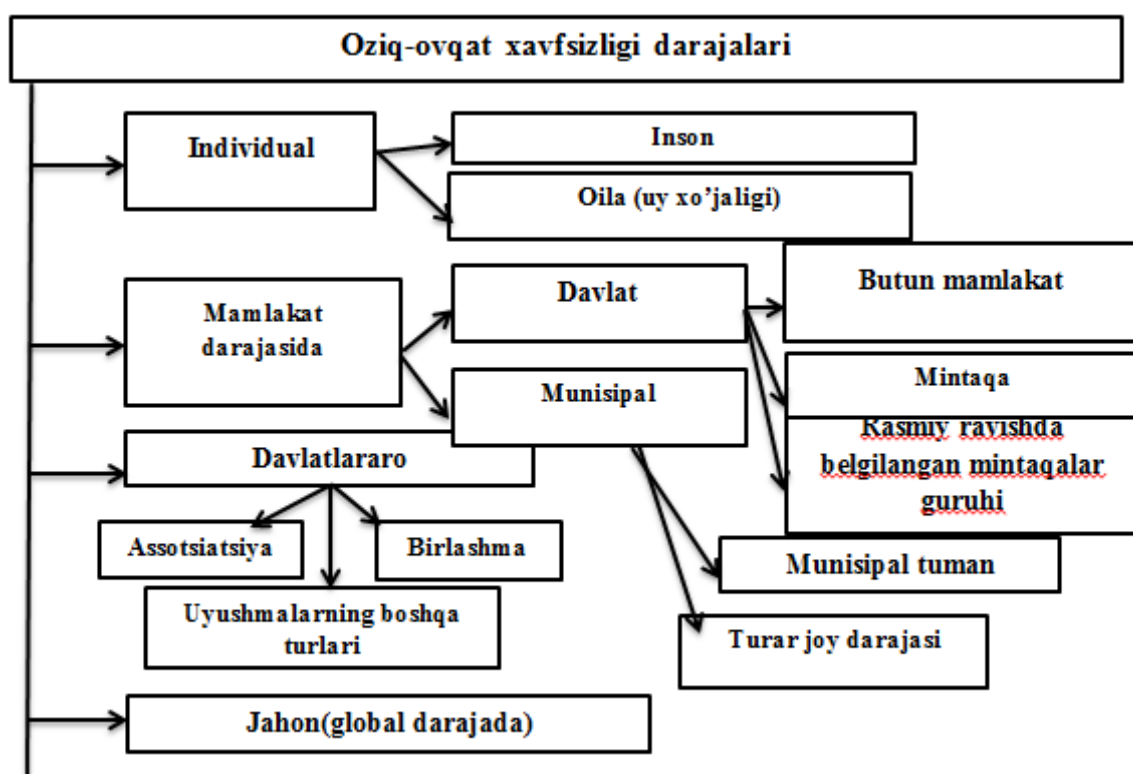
Oziq-ovqat xavfsizligi darajalari

Individual

Inson

Oila (uy xo'jaligi)

Mamlakat darajasida

Davlat

Butun mamlakat

Mintaqa

Rasmiy ravishda belgilangan mintaqalar guruhi

Munisipal

Davlatlararo

Assotsiatsiya

Birlashma

Uyushmalarning boshqa turlari

Munisipal tuman

Turar joy darajasi

Jahon(global darajada)